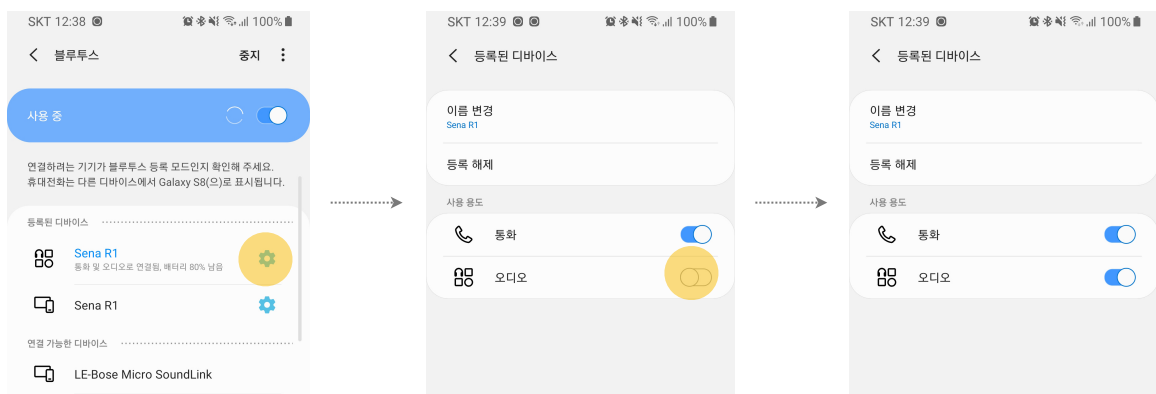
SKT 12:38 100%

블루투스 중지

사용 중

연결하려는 기기가 블루투스 등록 모드인지 확인해 주세요. 휴대전화는 다른 디바이스에서 Galaxy S8(으)로 표시됩니다.

등록된 디바이스

Sena R1
통화 및 오디오로 연결됨, 배터리 80% 남음

Sena R1

연결 가능한 디바이스

LE-Bose Micro SoundLink

SKT 12:39 100%

등록된 디바이스

이름 변경
Sena R1

등록 해제

사용 용도

통화

오디오

SKT 12:39 100%

등록된 디바이스

이름 변경
Sena R1

등록 해제

사용 용도

통화

오디오